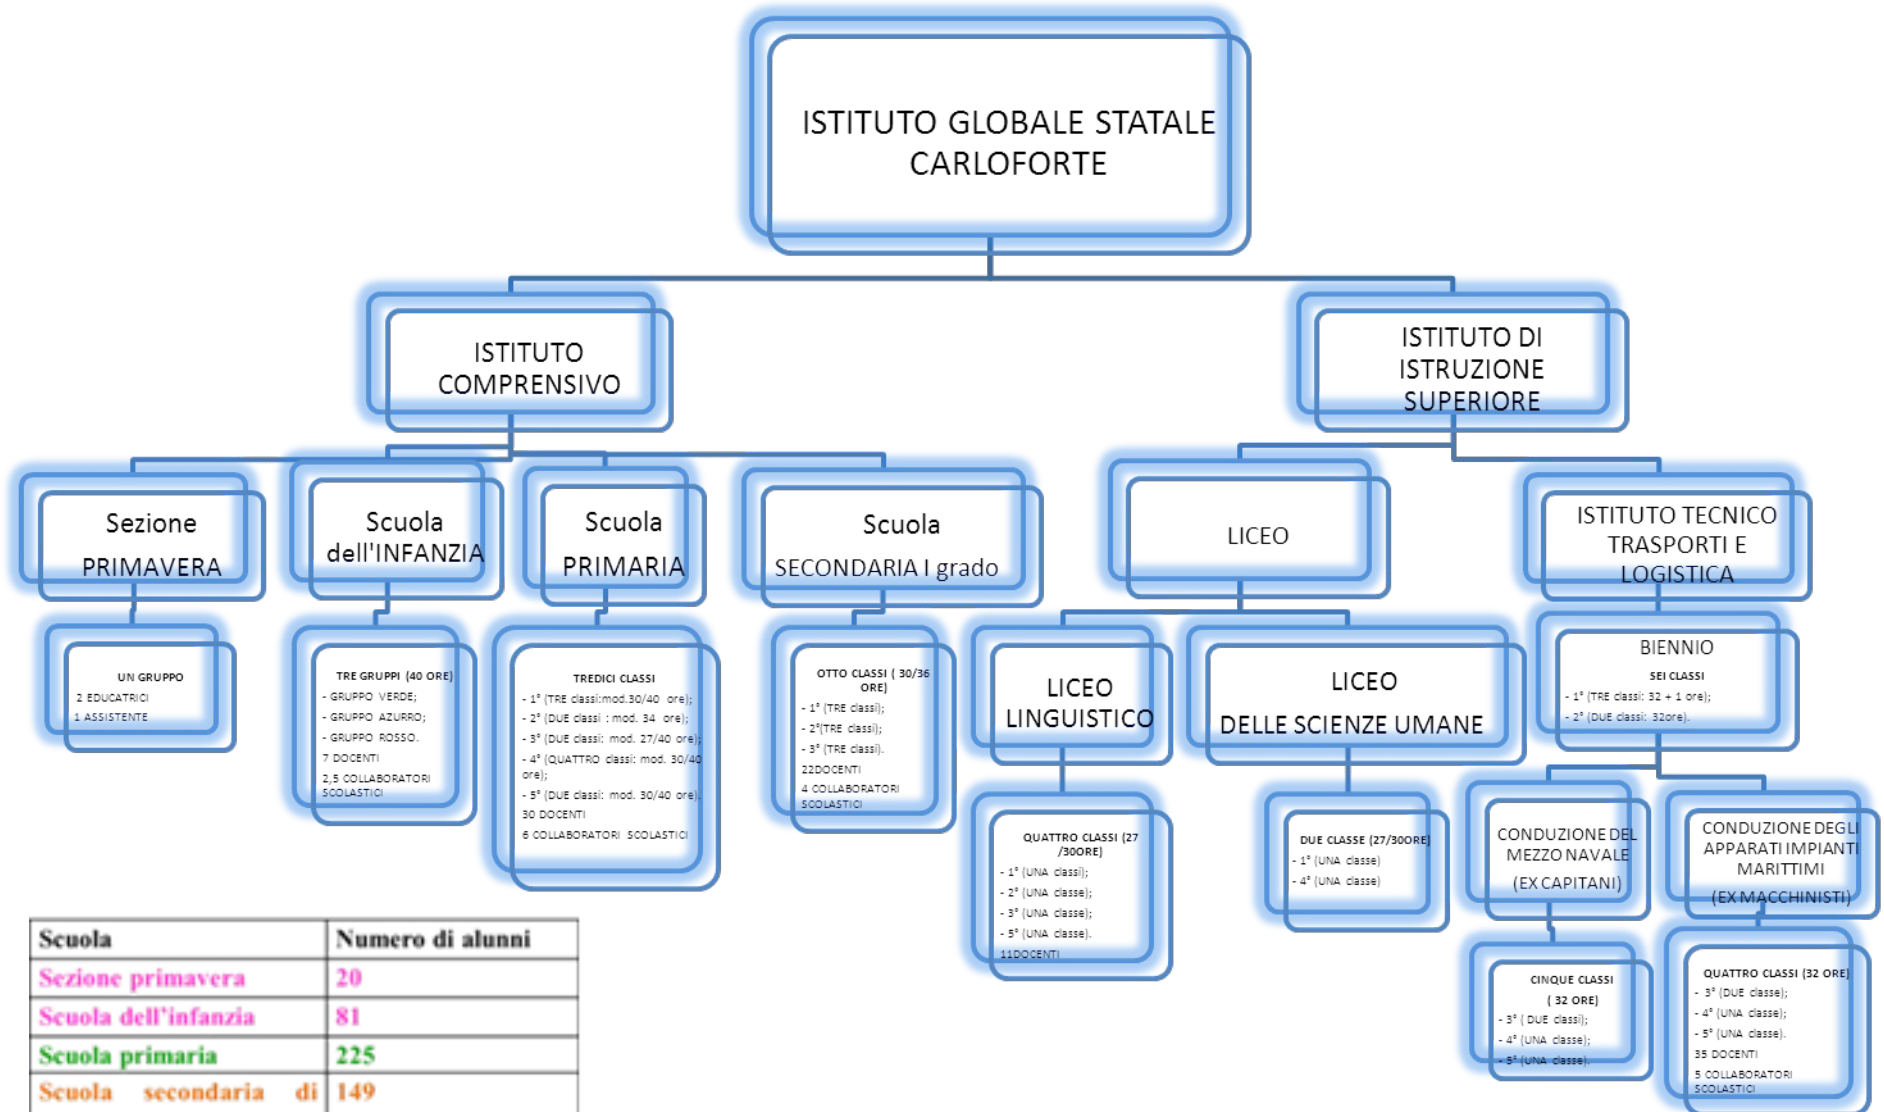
ISTITUTO GLOBALE STATALE CARLOFORTE

ISTITUTO COMPRENSIVO

ISTITUTO DI ISTRUZIONE SUPERIORE

Sezione PRIMAVERA

UN GRUPPO
2 EDUCATRICI
1 ASSISTENTE

Scuola dell'INFANZIA

TRE GRUPPI (40 ORE)
- GRUPPO VERDE;
- GRUPPO AZZURRO;
- GRUPPO ROSSO.
7 DOCENTI
2,5 COLLABORATORI SCOLASTICI

Scuola PRIMARIA

TREDICI CLASSI
- 1° (TRE classi:mod.30/40 ore);
- 2° (DUE classi : mod. 34 ore);
- 3° (DUE classi: mod. 27/40 ore);
- 4° (QUATTRO classi: mod. 30/40 ore);
- 5° (DUE classi: mod. 30/40 ore).
30 DOCENTI
6 COLLABORATORI SCOLASTICI

Scuola SECONDARIA I grado

OTTO CLASSI ( 30/36 ORE)
- 1° (TRE classi);
- 2°(TRE classi);
- 3° (TRE classi).
22DOCENTI
4 COLLABORATORI SCOLASTICI

LICEO

LICEO LINGUISTICO

QUATTRO CLASSI (27 /30ORE)
- 1° (UNA classi);
- 2° (UNA classe);
- 3° (UNA classe);
- 5° (UNA classe).
11DOCENTI

LICEO DELLE SCIENZE UMANE

DUE CLASSE (27/30ORE)
- 1° (UNA classe)
- 4° (UNA classe)

ISTITUTO TECNICO TRASPORTI E LOGISTICA

BIENNIO
SEI CLASSI
- 1° (TRE classi: 32 + 1 ore);
- 2° (DUE classi: 32ore).

CONDUZIONE DEL MEZZO NAVALE (EX CAPITANI)

CINQUE CLASSI ( 32 ORE)
- 3° ( DUE classi);
- 4° (UNA classe);
- 5° (UNA classe).

CONDUZIONE DEGLI APPARATI IMPIANTI MARITTIMI (EX MACCHINISTI)

QUATTRO CLASSI (32 ORE)
- 3° (DUE classe);
- 4° (UNA classe);
- 5° (UNA classe).
35 DOCENTI
5 COLLABORATORI SCOLASTICI

| Scuola | Numero di alunni |
|---|---|
| Sezione primavera | 20 |
| Scuola dell'infanzia | 81 |
| Scuola primaria | 225 |
| Scuola secondaria di | 149 |